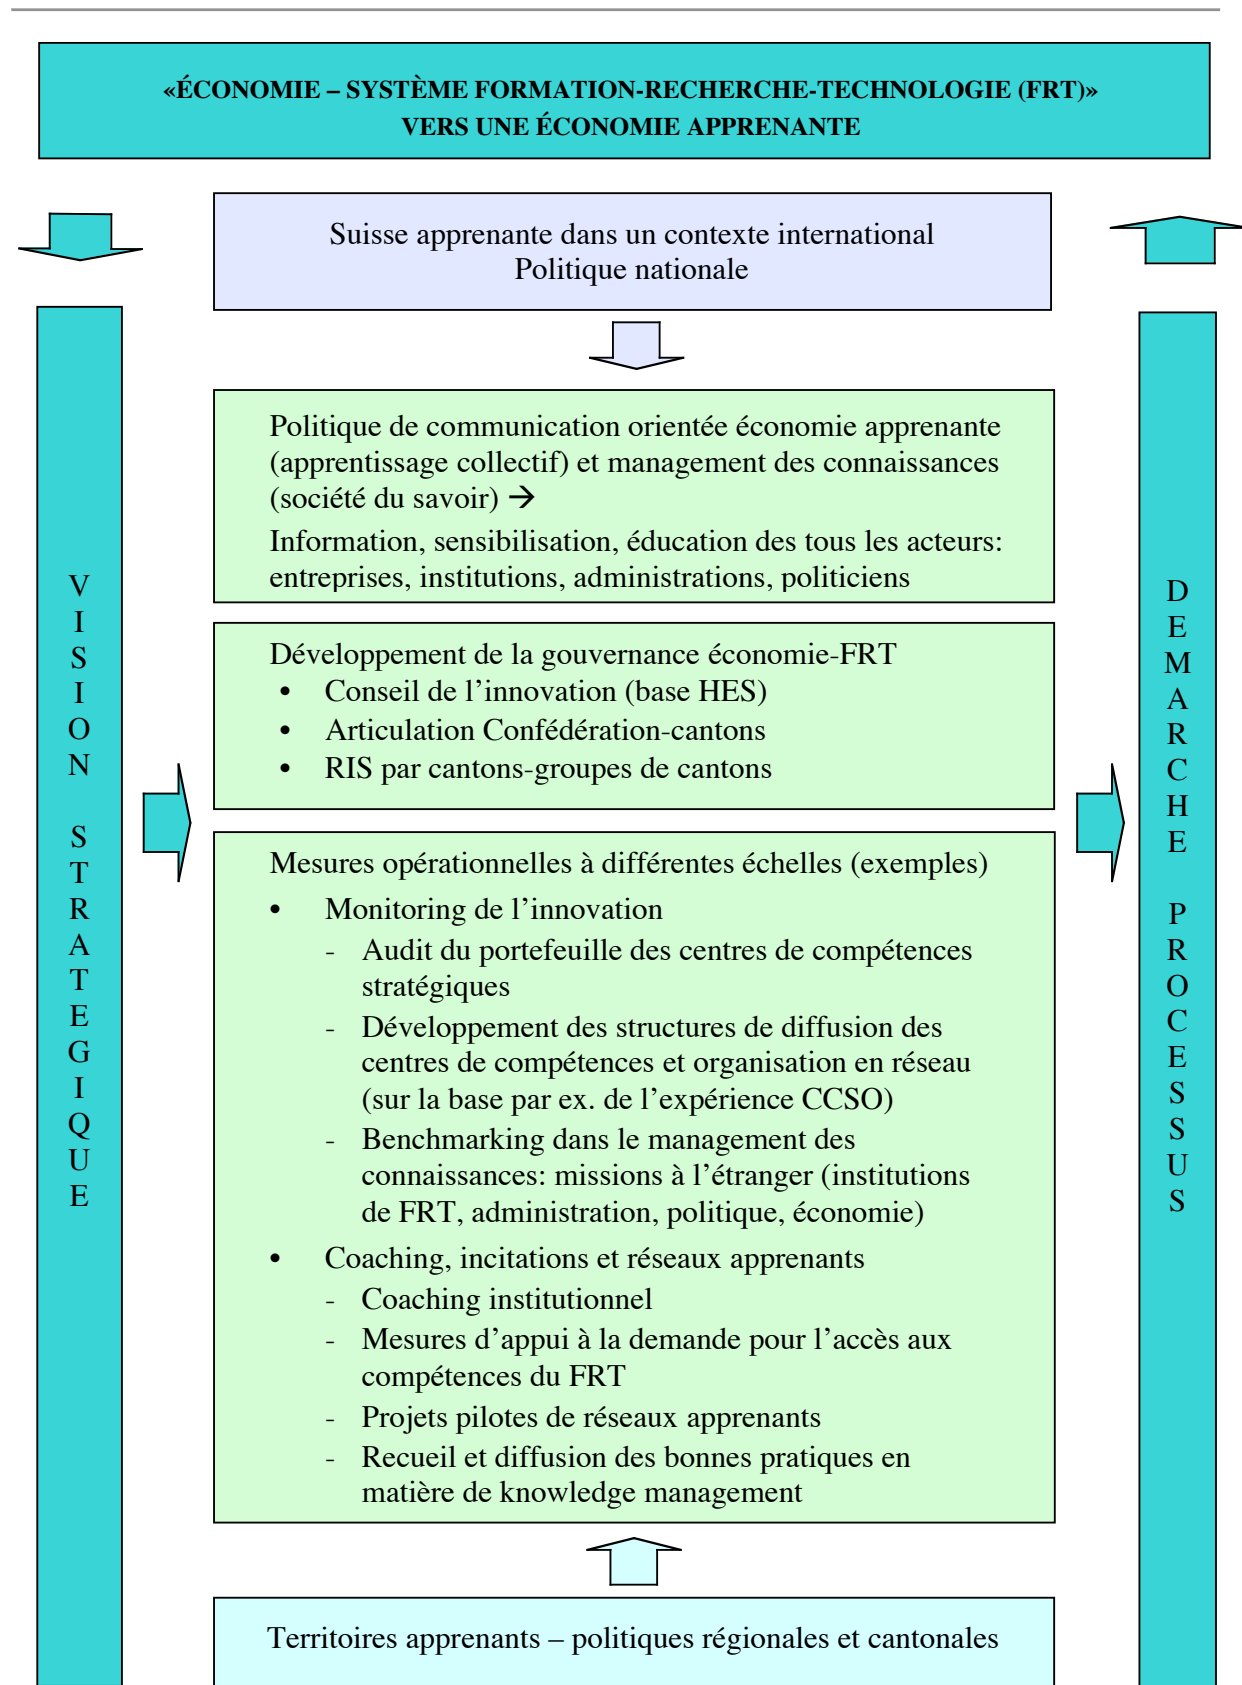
«ÉCONOMIE – SYSTÈME FORMATION-RECHERCHE-TECHNOLOGIE (FRT)»
VERS UNE ÉCONOMIE APPRENANTE

VISION STRATEGIQUE

Suisse apprenante dans un contexte international
Politique nationale

Politique de communication orientée économie apprenante (apprentissage collectif) et management des connaissances (société du savoir) →

Information, sensibilisation, éducation des tous les acteurs: entreprises, institutions, administrations, politiciens

Développement de la gouvernance économie-FRT
• Conseil de l'innovation (base HES)
• Articulation Confédération-cantons
• RIS par cantons-groupes de cantons

Mesures opérationnelles à différentes échelles (exemples)
• Monitoring de l'innovation
- Audit du portefeuille des centres de compétences stratégiques
- Développement des structures de diffusion des centres de compétences et organisation en réseau (sur la base par ex. de l'expérience CCSO)
- Benchmarking dans le management des connaissances: missions à l'étranger (institutions de FRT, administration, politique, économie)
• Coaching, incitations et réseaux apprenants
- Coaching institutionnel
- Mesures d'appui à la demande pour l'accès aux compétences du FRT
- Projets pilotes de réseaux apprenants
- Recueil et diffusion des bonnes pratiques en matière de knowledge management

Territoires apprenants – politiques régionales et cantonales

DEMARCHE PROCESSUS